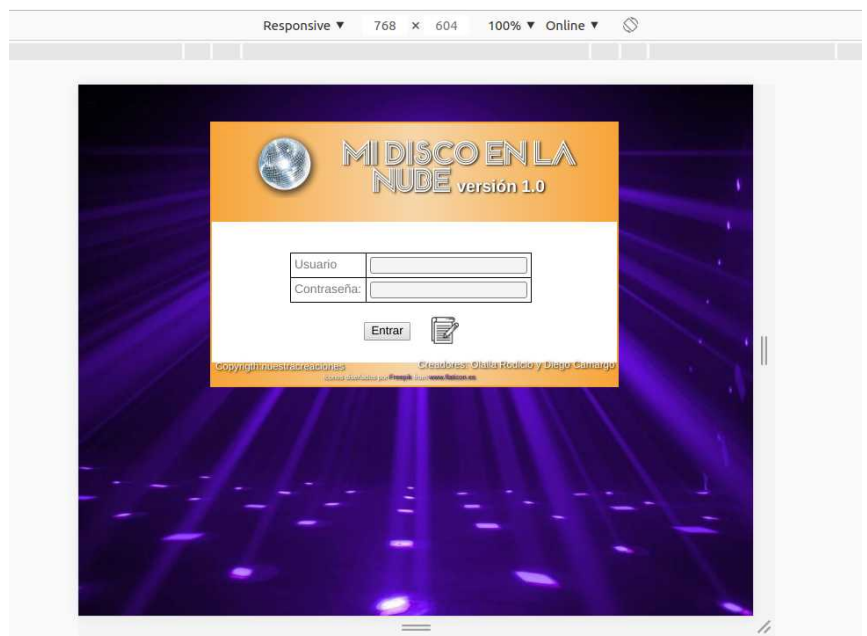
Responsive ▼ 768 × 604 100% ▼ Online ▼

MI DISCO EN LA NUBE versión 1.0

| Usuario | |
|---|---|
| Contraseña: | |

Entrar

Copyrigth:nuestracreaciones Creadores: Olalla Rodicio y Diego Camargo

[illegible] Freepik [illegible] www.flaticon.es